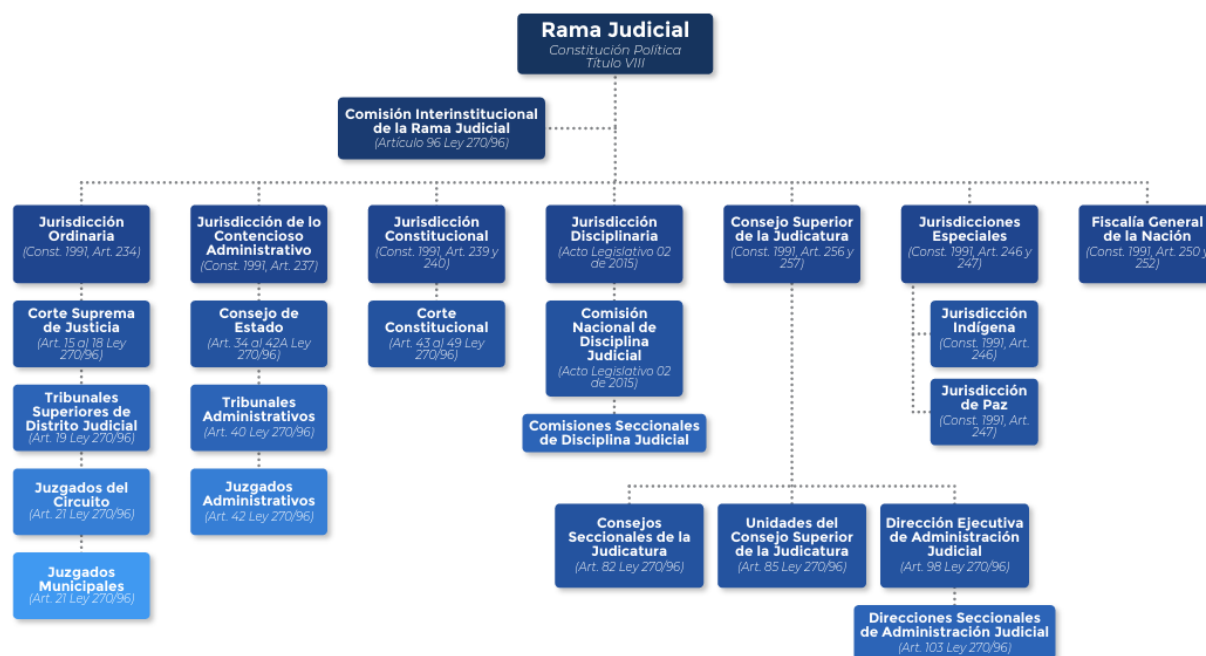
Rama Judicial
Constitución Política
Título VIII

Comisión Interinstitucional de la Rama Judicial
(Artículo 96 Ley 270/96)

Jurisdicción Ordinaria
(Const. 1991, Art. 234)

Corte Suprema de Justicia
(Art. 15 al 18 Ley 270/96)

Tribunales Superiores de Distrito Judicial
(Art. 19 Ley 270/96)

Juzgados del Circuito
(Art. 21 Ley 270/96)

Juzgados Municipales
(Art. 21 Ley 270/96)

Jurisdicción de lo Contencioso Administrativo
(Const. 1991, Art. 237)

Consejo de Estado
(Art. 34 al 42A Ley 270/96)

Tribunales Administrativos
(Art. 40 Ley 270/96)

Juzgados Administrativos
(Art. 42 Ley 270/96)

Jurisdicción Constitucional
(Const. 1991, Art. 239 y 240)

Corte Constitucional
(Art. 43 al 49 Ley 270/96)

Jurisdicción Disciplinaria
(Acto Legislativo 02 de 2015)

Comisión Nacional de Disciplina Judicial
(Acto Legislativo 02 de 2015)

Comisiones Seccionales de Disciplina Judicial

Consejo Superior de la Judicatura
(Const. 1991, Art. 256 y 257)

Consejos Seccionales de la Judicatura
(Art. 82 Ley 270/96)

Unidades del Consejo Superior de la Judicatura
(Art. 85 Ley 270/96)

Dirección Ejecutiva de Administración Judicial
(Art. 98 Ley 270/96)

Direcciones Seccionales de Administración Judicial
(Art. 103 Ley 270/96)

Jurisdicciones Especiales
(Const. 1991, Art. 246 y 247)

Jurisdicción Indígena
(Const. 1991, Art. 246)

Jurisdicción de Paz
(Const. 1991, Art. 247)

Fiscalía General de la Nación
(Const. 1991, Art. 250 y 252)